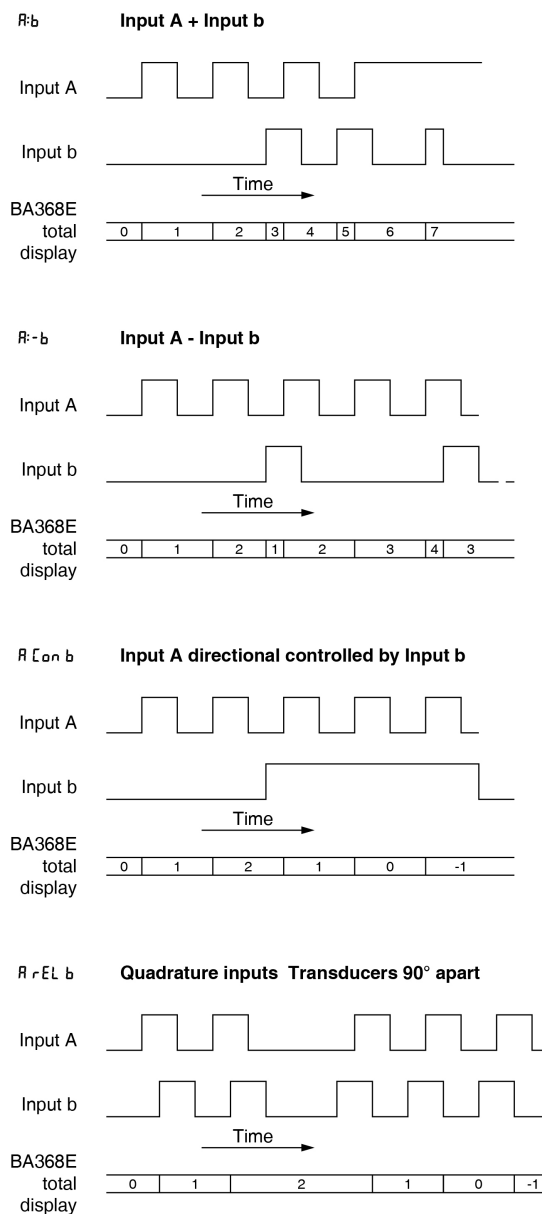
A:b Input A + Input b

Input A

Input b

Time

BA368E total display

| 0 | 1 | 2 | 3 | 4 | 5 | 6 | 7 |
|---|---|---|---|---|---|---|---|

A:-b Input A - Input b

Input A

Input b

Time

BA368E total display

| 0 | 1 | 2 | 1 | 2 | 3 | 4 | 3 |
|---|---|---|---|---|---|---|---|

A Con b Input A directional controlled by Input b

Input A

Input b

Time

BA368E total display

| 0 | 1 | 2 | 1 | 0 | -1 |
|---|---|---|---|---|---|

A rEL b Quadrature inputs Transducers 90° apart

Input A

Input b

Time

BA368E total display

| 0 | 1 | 2 | 1 | 0 | -1 |
|---|---|---|---|---|---|